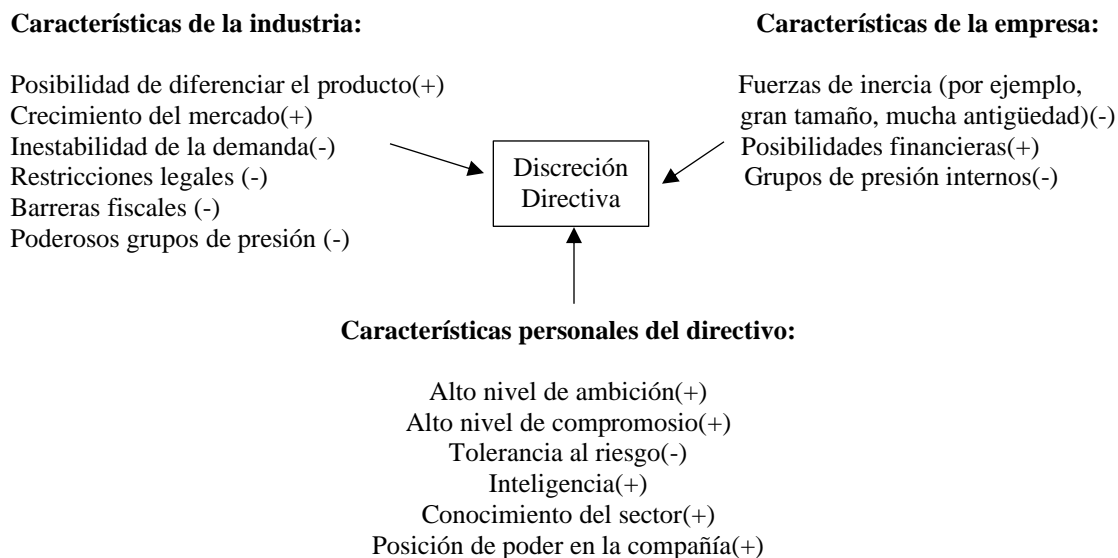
**Características de la industria:**

Posibilidad de diferenciar el producto(+)
Crecimiento del mercado(+)
Inestabilidad de la demanda(-)
Restricciones legales (-)
Barreras fiscales (-)
Poderosos grupos de presión (-)

**Características de la empresa:**

Fuerzas de inercia (por ejemplo, gran tamaño, mucha antigüedad)(-)
Posibilidades financieras(+)
Grupos de presión internos(-)

Discreción Directiva

**Características personales del directivo:**

Alto nivel de ambición(+)
Alto nivel de compromosio(+)
Tolerancia al riesgo(-)
Inteligencia(+)
Conocimiento del sector(+)
Posición de poder en la compañía(+)